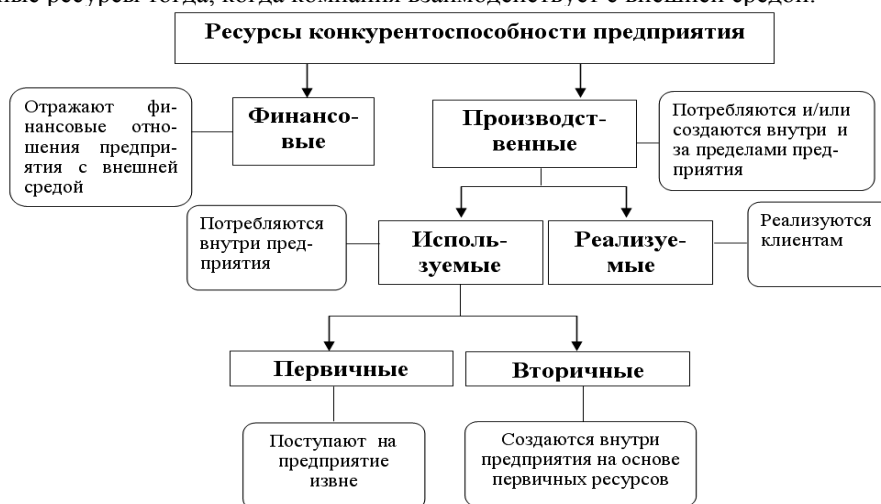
ные ресурсы тогда, когда компания взаимодействует с внешней средой.

Ресурсы конкурентоспособности предприятия

Отражают финансовые отношения предприятия с внешней средой

Финансовые

Производственные

Потребляются и/или создаются внутри и за пределами предприятия

Потребляются внутри предприятия

Используемые

Реализуемые

Реализуются клиентам

Первичные

Вторичные

Поступают на предприятие извне

Создаются внутри предприятия на основе первичных ресурсов